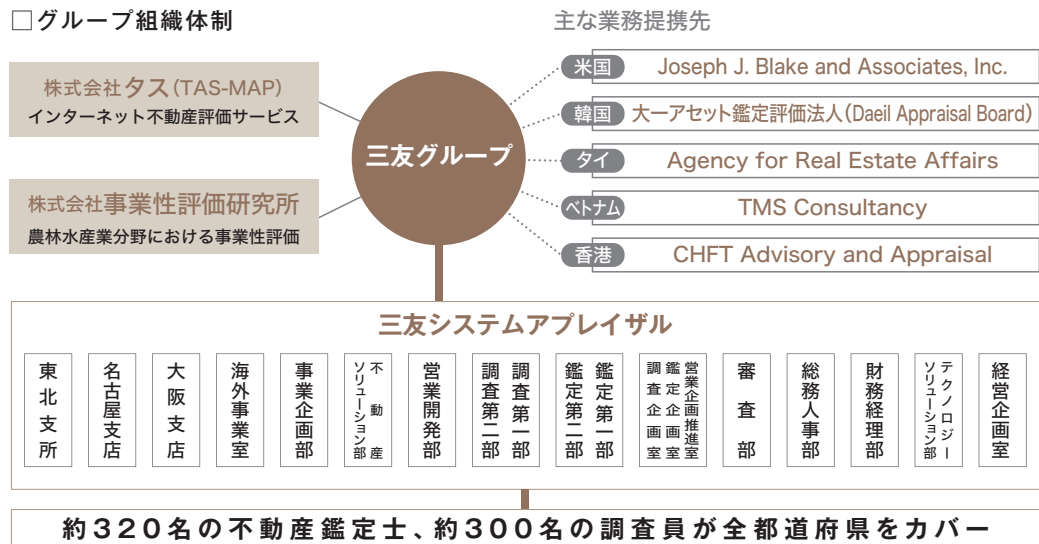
□グループ組織体制

主な業務提携先

米国 Joseph J. Blake and Associates, Inc.

韓国 大一アセット鑑定評価法人(Daeil Appraisal Board)

タイ Agency for Real Estate Affairs

ベトナム TMS Consultancy

香港 CHFT Advisory and Appraisal

株式会社タス(TAS-MAP)
インターネット不動産評価サービス

株式会社事業性評価研究所
農林水産業分野における事業性評価

三友グループ

三友システムアプレイザル

| 東北支所 | 名古屋支店 | 大阪支店 | 海外事業室 | 事業企画部 | 不動産ソリューション部 | 営業開発部 | 調査第二部 | 調査第一部 | 鑑定第二部 | 鑑定第一部 | 調査企画室 | 鑑定企画室 | 営業企画推進室 | 審査部 | 総務人事部 | 財務経理部 | テクノロジーソリューション部 | 経営企画室 |
|---|---|---|---|---|---|---|---|---|---|---|---|---|---|---|---|---|---|---|

約320名の不動産鑑定士、約300名の調査員が全都道府県をカバー